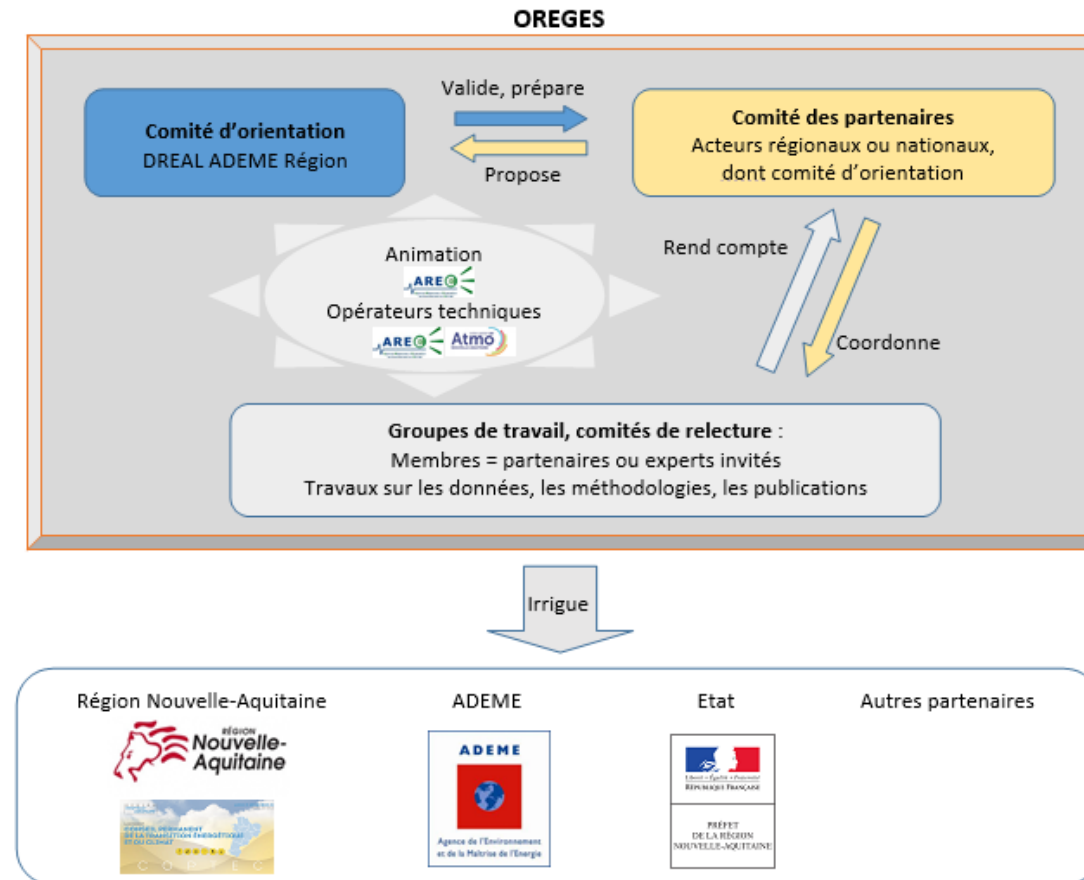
OREGES

Comité d'orientation
DREAL ADEME Région

Valide, prépare

Propose

Comité des partenaires
Acteurs régionaux ou nationaux, dont comité d'orientation

Animation
AREC

Opérateurs techniques
AREC Atmo

Rend compte

Coordonne

Groupes de travail, comités de relecture :
Membres = partenaires ou experts invités
Travaux sur les données, les méthodologies, les publications

Irrigue

Région Nouvelle-Aquitaine

RÉGION
Nouvelle-Aquitaine

CONSEIL PERMANENT DE LA TRANSITION ÉNERGÉTIQUE ET DU CLIMAT
COPTEC

ADEME

ADEME
Agence de l'Environnement et de la Maîtrise de l'Energie

Etat

Liberté • Égalité • Fraternité
RÉPUBLIQUE FRANÇAISE

PRÉFET DE LA RÉGION NOUVELLE-AQUITAINE

Autres partenaires